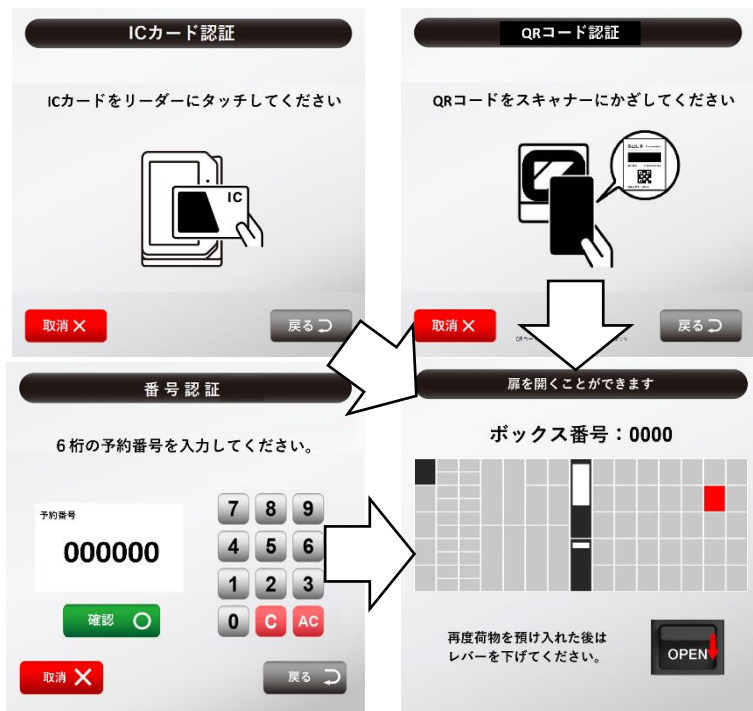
ICカード認証

ICカードをリーダーにタッチしてください

IC

取消 ✕

戻る

QRコード認証

QRコードをスキャナーにかざしてください

取消 ✕

戻る

番号認証

6桁の予約番号を入力してください。

予約番号

000000

7 8 9
4 5 6
1 2 3
0 C AC

確認

取消 ✕

戻る

扉を開くことができます

ボックス番号：0000

再度荷物を預け入れた後は
レバーを下げてください。

OPEN